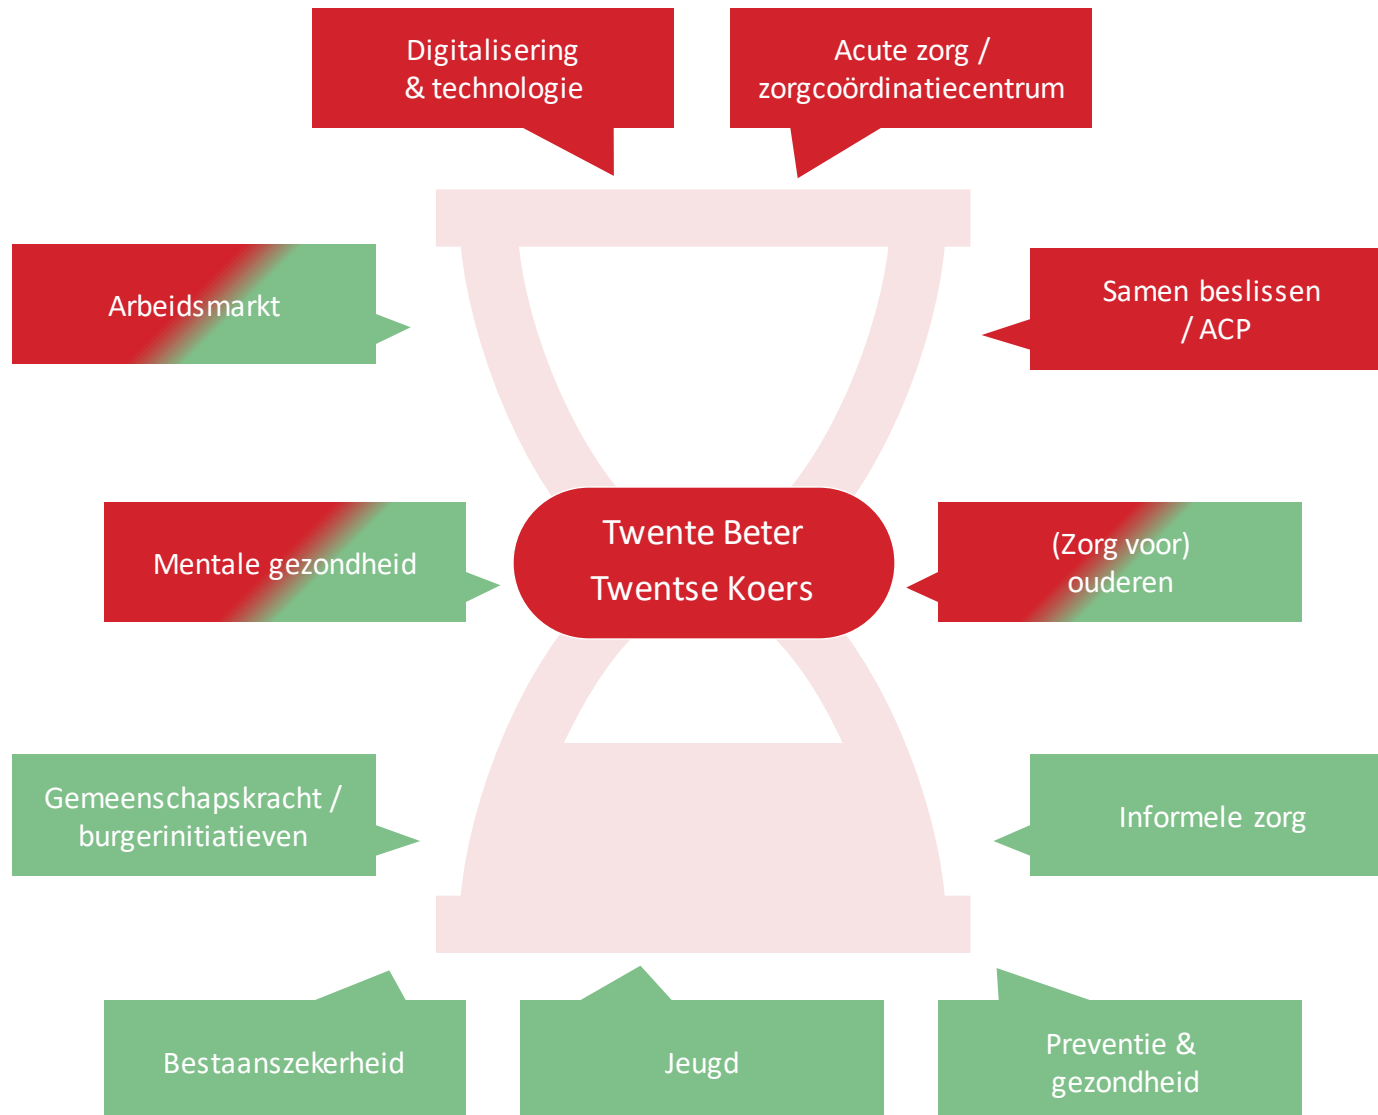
Digitalisering & technologie

Acute zorg / zorgcoördinatiecentrum

Arbeidsmarkt

Samen beslissen / ACP

Mentale gezondheid

Twente Beter
Twentse Koers

(Zorg voor) ouderen

Gemeenschapskracht / burgerinitiatieven

Informele zorg

Bestaanszekerheid

Jeugd

Preventie & gezondheid